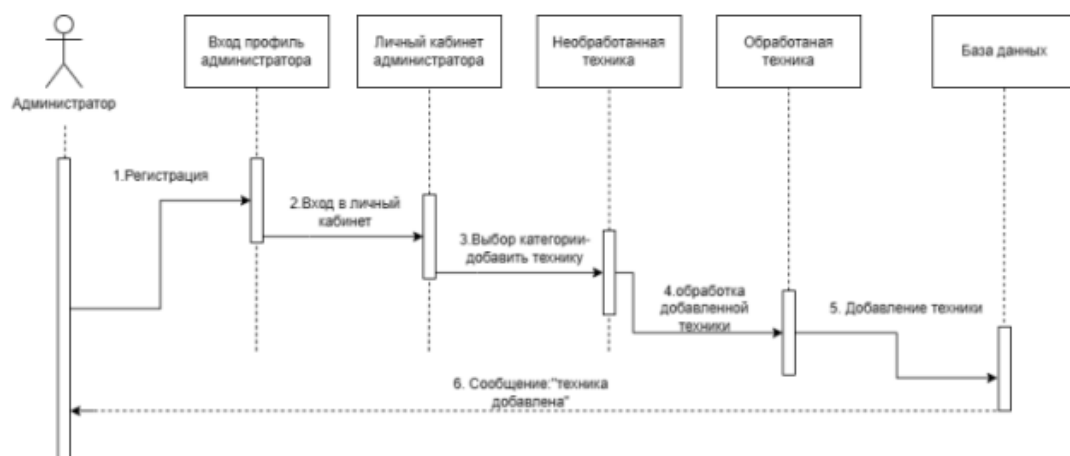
Администратор

Вход профиль администратора

Личный кабинет администратора

Необработанная техника

Обработаная техника

База данных

1.Регистрация

2.Вход в личный кабинет

3.Выбор категории-добавить технику

4.обработка добавленной техники

5. Добавление техники

6. Сообщение:"техника добавлена"